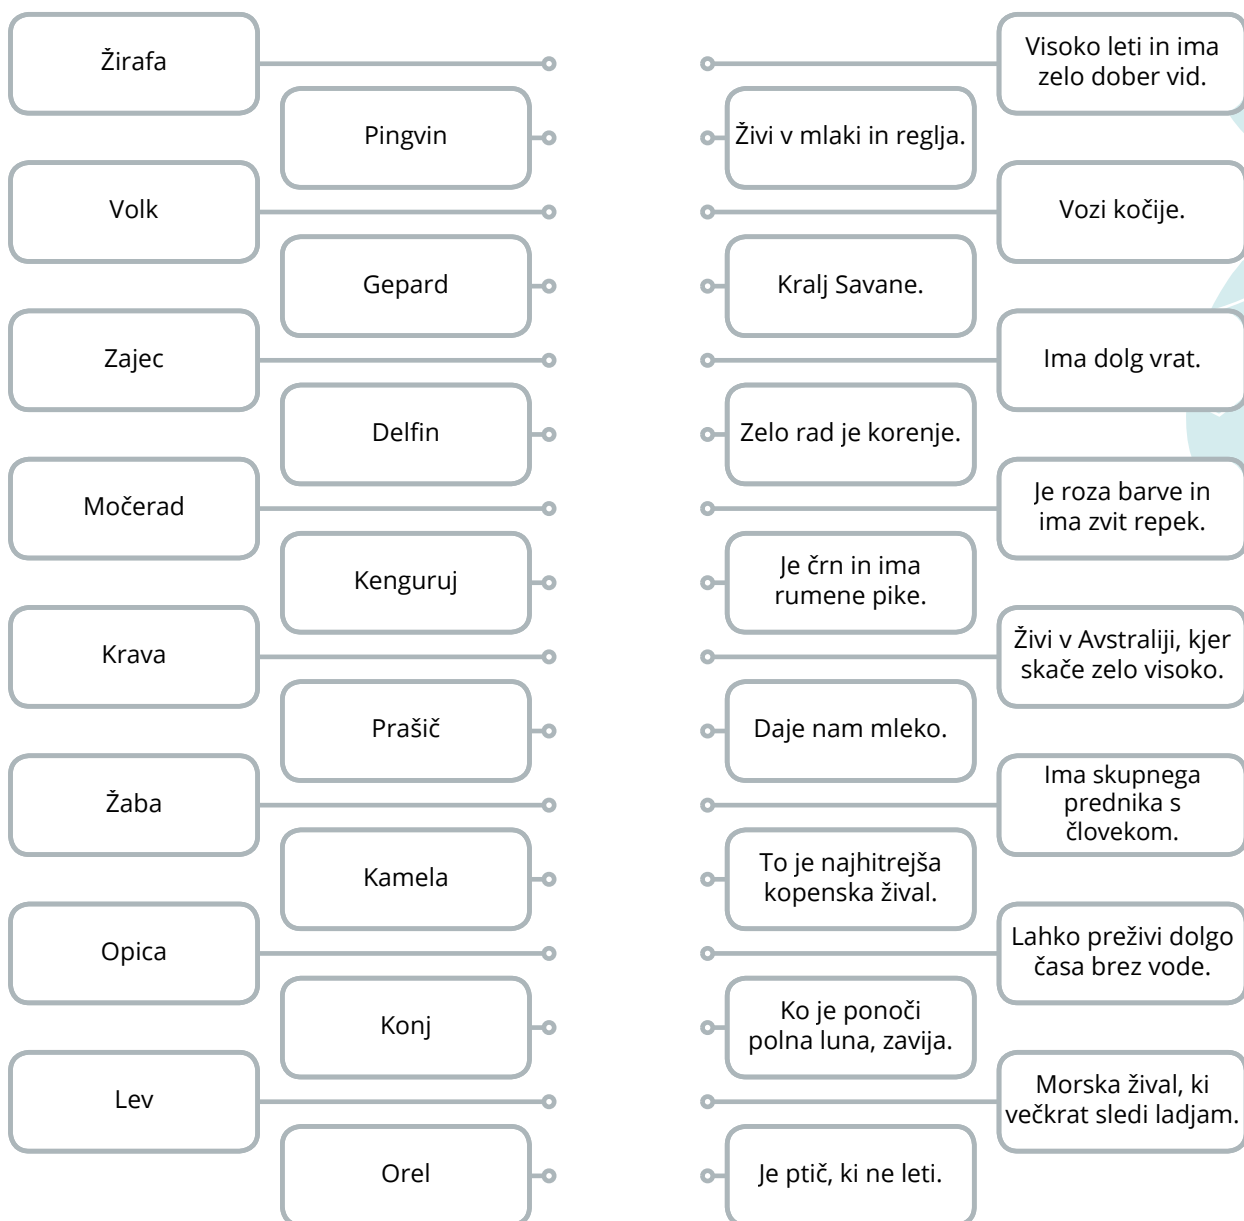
Žirafa

Pingvin

Volk

Gepard

Zajec

Delfin

Močerad

Kenguruj

Krava

Prašič

Žaba

Kamela

Opica

Konj

Lev

Orel

Visoko leti in ima zelo dober vid.

Živi v mlaki in reglja.

Vozi kočije.

Kralj Savane.

Ima dolg vrat.

Zelo rad je korenje.

Je roza barve in ima zvit repek.

Je črn in ima rumene pike.

Živi v Avstraliji, kjer skače zelo visoko.

Daje nam mleko.

Ima skupnega prednika s človekom.

To je najhitrejša kopenska žival.

Lahko preživi dolgo časa brez vode.

Ko je ponoči polna luna, zavija.

Morska žival, ki večkrat sledi ladjam.

Je ptič, ki ne leti.